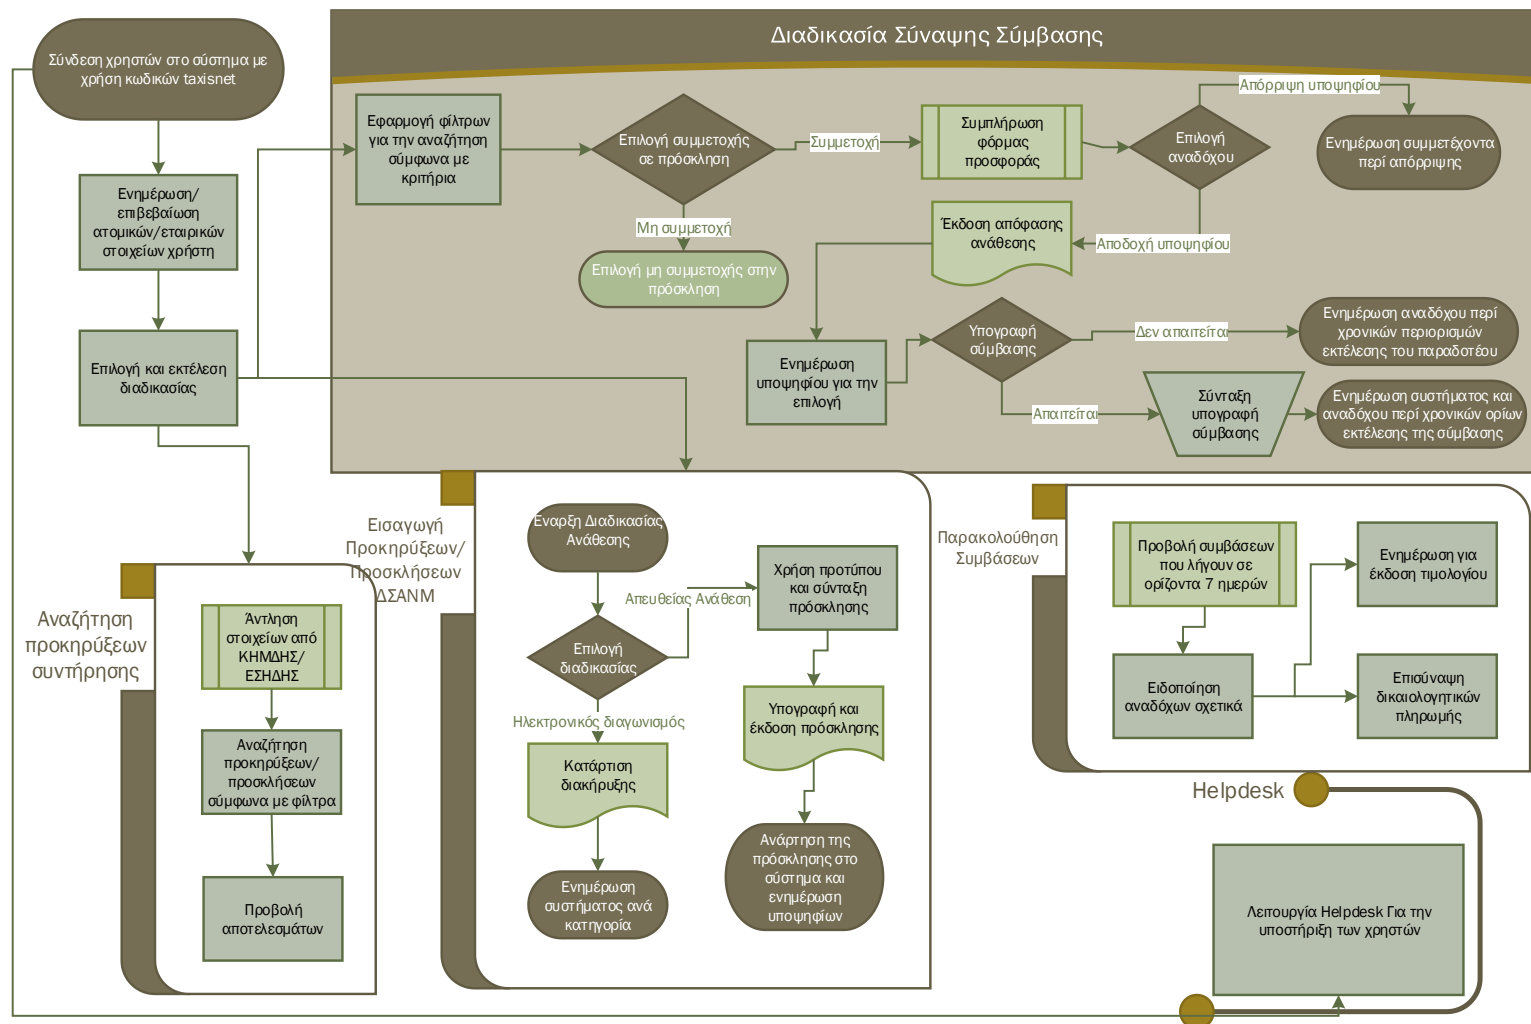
Διαδικασία Σύναψης Σύμβασης

Σύνδεση χρηστών στο σύστημα με χρήση κωδικών taxisnet

Ενημέρωση/ επιβεβαίωση ατομικών/εταιρικών στοιχείων χρήστη

Επιλογή και εκτέλεση διαδικασίας

Εφαρμογή φίλτρων για την αναζήτηση σύμφωνα με κριτήρια

Επιλογή συμμετοχής σε πρόσκληση

Συμμετοχή

Μη συμμετοχή

Επιλογή μη συμμετοχής στην πρόσκληση

Συμπλήρωση φόρμας προσφοράς

Επιλογή αναδόχου

Απόρριψη υποψηφίου

Ενημέρωση συμμετέχοντα περί απόρριψης

Αποδοχή υποψηφίου

Έκδοση απόφασης ανάθεσης

Ενημέρωση υποψηφίου για την επιλογή

Υπογραφή σύμβασης

Δεν απαιτείται

Ενημέρωση αναδόχου περί χρονικών περιορισμών εκτέλεσης του παραδοτέου

Απαιτείται

Σύνταξη υπογραφή σύμβασης

Ενημέρωση συστήματος και αναδόχου περί χρονικών ορίων εκτέλεσης της σύμβασης

Αναζήτηση προκηρύξεων συντήρησης

Άντληση στοιχείων από ΚΗΜΔΗΣ/ ΕΣΗΔΗΣ

Αναζήτηση προκηρύξεων/ προσκλήσεων σύμφωνα με φίλτρα

Προβολή αποτελεσμάτων

Εισαγωγή Προκηρύξεων/ Προσκλήσεων ΔΣΑΝΜ

Εναρξη Διαδικασίας Ανάθεσης

Επιλογή διαδικασίας

Απευθείας Ανάθεση

Χρήση προτύπου και σύνταξη πρόσκλησης

Υπογραφή και έκδοση πρόσκλησης

Ανάρτηση της πρόσκλησης στο σύστημα και ενημέρωση υποψηφίων

Ηλεκτρονικός διαγωνισμός

Κατάρτιση διακήρυξης

Ενημέρωση συστήματος ανά κατηγορία

Παρακολούθηση Συμβάσεων

Προβολή συμβάσεων που λήγουν σε ορίζοντα 7 ημερών

Ειδοποίηση αναδόχων σχετικά

Ενημέρωση για έκδοση τιμολογίου

Επισύναψη δικαιολογητικών πληρωμής

Helpdesk

Λειτουργία Helpdesk Για την υποστήριξη των χρηστών